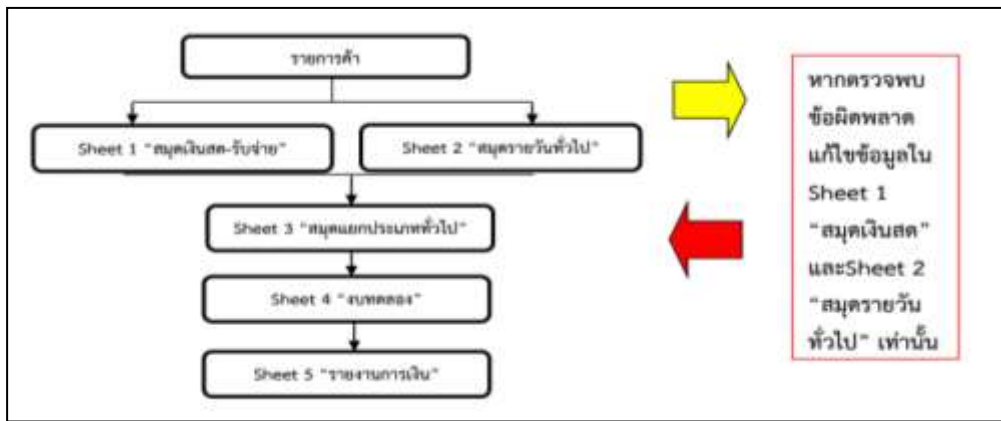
รายการค้า

Sheet 1 "สมุดเงินสด-รับจ่าย"

Sheet 2 "สมุดรายวันทั่วไป"

Sheet 3 "สมุดแยกประเภททั่วไป"

Sheet 4 "งบทดลอง"

Sheet 5 "รายงานการเงิน"

หากตรวจพบข้อผิดพลาด แก้ไขข้อมูลใน Sheet 1 "สมุดเงินสด" และSheet 2 "สมุดรายวันทั่วไป" เท่านั้น